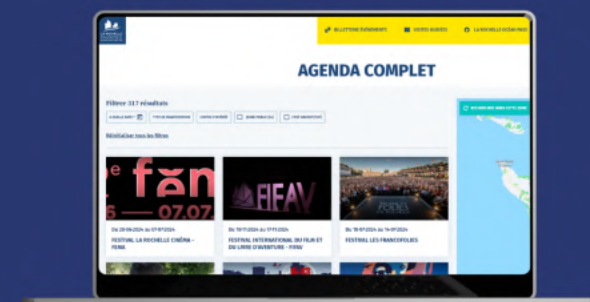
BILLETTERIE ÉVÉNEMENT

VISITES GUIDÉES

LA ROCHELLE OCÉAN PASS

AGENDA COMPLET

Filtrer : 317 résultats

À quelle date ?

TYPE DE MANIFESTATION

LIMITER À PROXIMITÉ

GRAND PUBLIC (53)

Réinitialiser tous les filtres

RECHERCHER DANS CETTE ZONE

fën 07.07

FIFAV

Du 28/06/2024 au 07/07/2024

FESTIVAL LA ROCHELLE CINÉMA - FEMA

Du 19/11/2024 au 17/11/2024

FESTIVAL INTERNATIONAL DU FILM ET DU LIVRE D'AVENTURE - FIFAV

Du 10/07/2024 au 14/07/2024

FESTIVAL LES FRANCOFOLIES